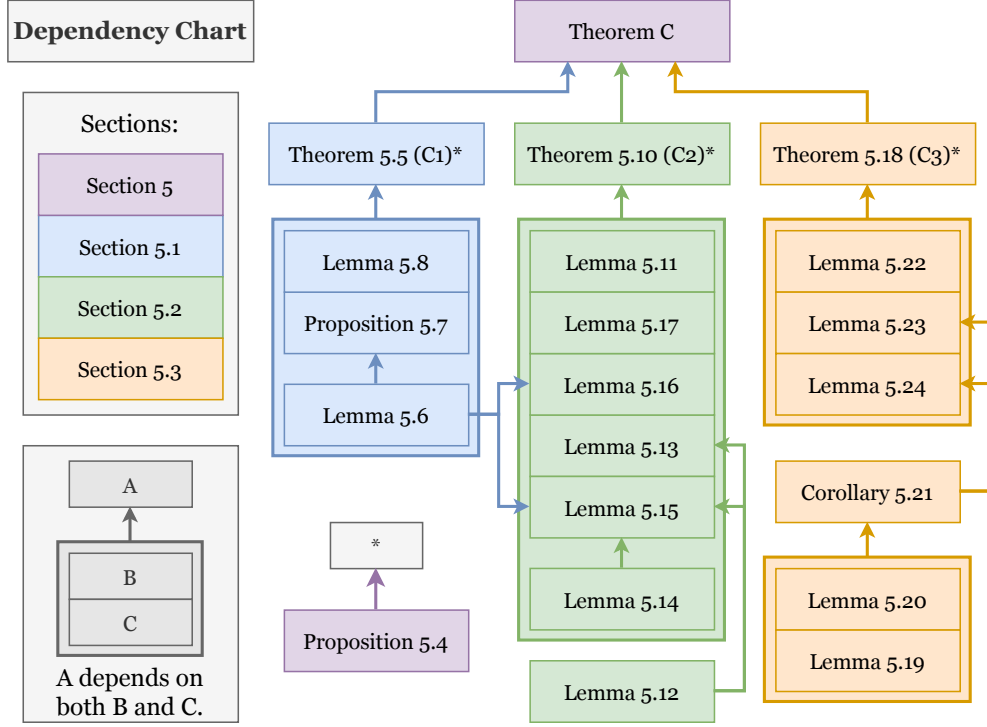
Dependency Chart

Sections:

Section 5

Section 5.1

Section 5.2

Section 5.3

A

B

C

A depends on both B and C.

Theorem C

Theorem 5.5 (C1)*

Theorem 5.10 (C2)*

Theorem 5.18 (C3)*

Lemma 5.8

Proposition 5.7

Lemma 5.6

Lemma 5.11

Lemma 5.17

Lemma 5.16

Lemma 5.13

Lemma 5.15

Lemma 5.14

Lemma 5.12

Lemma 5.22

Lemma 5.23

Lemma 5.24

Corollary 5.21

Lemma 5.20

Lemma 5.19

*

Proposition 5.4